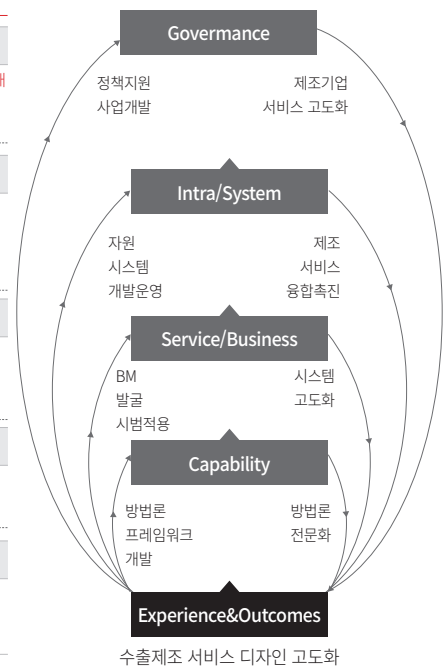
Govermance

정책지원
사업개발

제조기업
서비스 고도화

Intra/System

자원
시스템
개발운영

제조
서비스
융합촉진

Service/Business

BM
발굴
시범적용

시스템
고도화

Capability

방법론
프레임워크
개발

방법론
전문화

Experience&Outcomes

수출제조 서비스 디자인 고도화